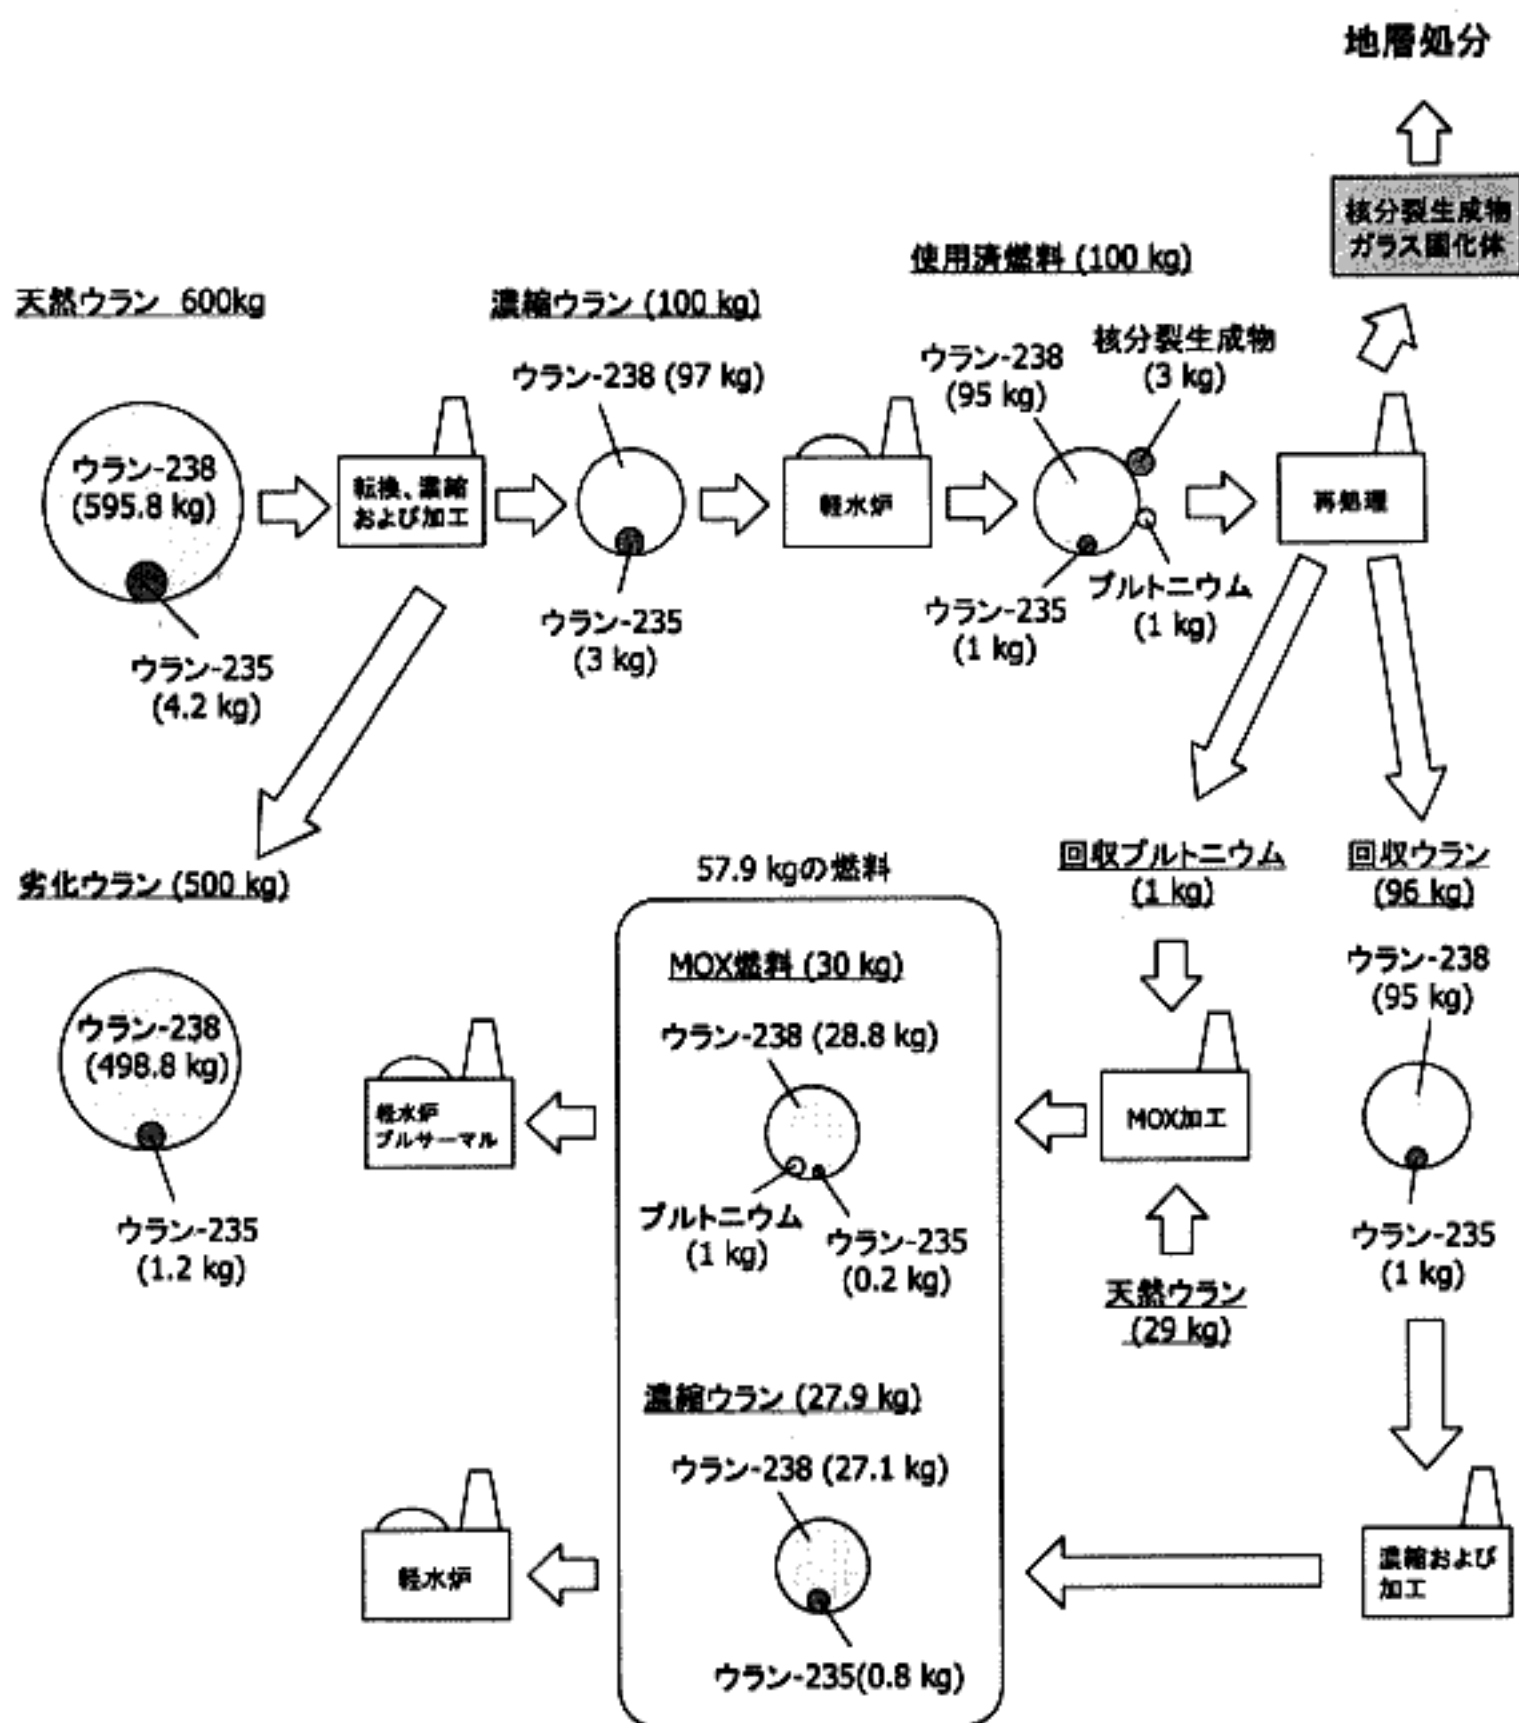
地層処分

核分裂生成物
ガラス固化体

使用済燃料 (100 kg)

天然ウラン 600kg

濃縮ウラン (100 kg)

ウラン-238 (595.8 kg)

ウラン-235 (4.2 kg)

転換、濃縮および加工

ウラン-238 (97 kg)

ウラン-235 (3 kg)

軽水炉

ウラン-238 (95 kg)

核分裂生成物 (3 kg)

ウラン-235 (1 kg)

プルトニウム (1 kg)

再処理

劣化ウラン (500 kg)

ウラン-238 (498.8 kg)

ウラン-235 (1.2 kg)

57.9 kgの燃料

MOX燃料 (30 kg)

ウラン-238 (28.8 kg)

プルトニウム (1 kg)

ウラン-235 (0.2 kg)

濃縮ウラン (27.9 kg)

ウラン-238 (27.1 kg)

ウラン-235(0.8 kg)

軽水炉
プルサーマル

軽水炉

回収プルトニウム (1 kg)

MOX加工

天然ウラン (29 kg)

回収ウラン (96 kg)

ウラン-238 (95 kg)

ウラン-235 (1 kg)

濃縮および加工